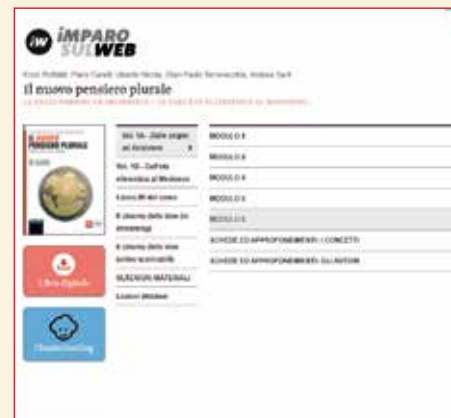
iW iMPARO SULWEB

Enzo Ruffaldi, Piero Carelli, Ubaldo Nicola, Gian Paolo Terravecchia, Andrea Sani

Il nuovo pensiero plurale

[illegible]

IL NUOVO PENSIERO PLURALE

Vol. 1A - Dalle origini ad Aristotele

Vol. 1B - Dall'età ellenistica al Medioevo

Lavora Bit del corso

Il cinema delle idee (in streaming)

Il cinema delle idee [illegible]

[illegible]

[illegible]

MODULO 1

MODULO 2

MODULO 3

MODULO 4

MODULO 5

SCHEDE DI APPROFONDIMENTO: I CONCETTI

SCHEDE DI APPROFONDIMENTO: GLI AUTORI

Libro digitale

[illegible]